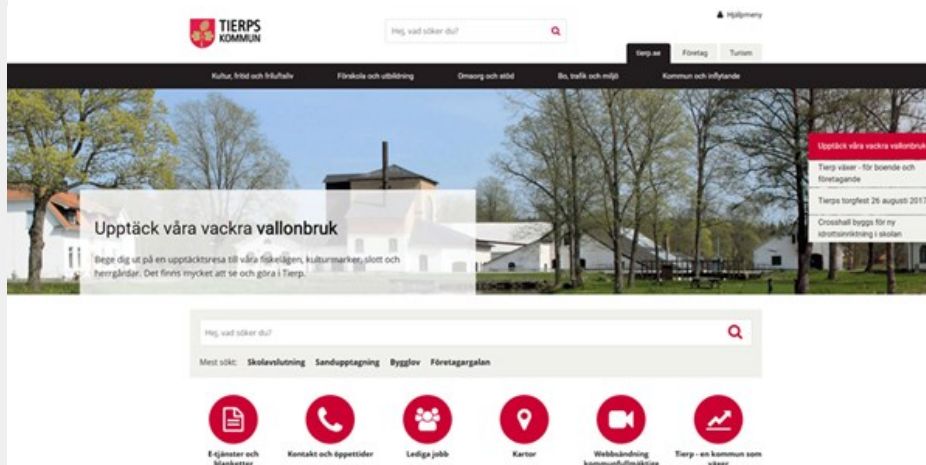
TIERPS KOMMUN

Hej, vad söker du?

Hjälpmeny

tierp.se Företag Turism

Kultur, fritid och friluftsliv Förskola och utbildning Omsorg och stöd Bo, trafik och miljö Kommun och inflytande

Upptäck våra vackra vallonbruk

Bege dig ut på en upptäcktsresa till våra fiskelägen, kulturmarker, slott och herrgårdar. Det finns mycket att se och göra i Tierp.

Upptäck våra vackra vallonbruk

Tierp växer - för boende och företagande

Tierps torgfest 26 augusti 2017

Crosshall byggs för ny idrottsinriktning i skolan

Hej, vad söker du?

Mest sökt: Skolavslutning Sandupptagning Bygglov Företagargalan

E-tjänster och blanketter

Kontakt och öppettider

Lediga jobb

Kartor

Webbsändning kommunfullmäktige

Tierp - en kommun som växer